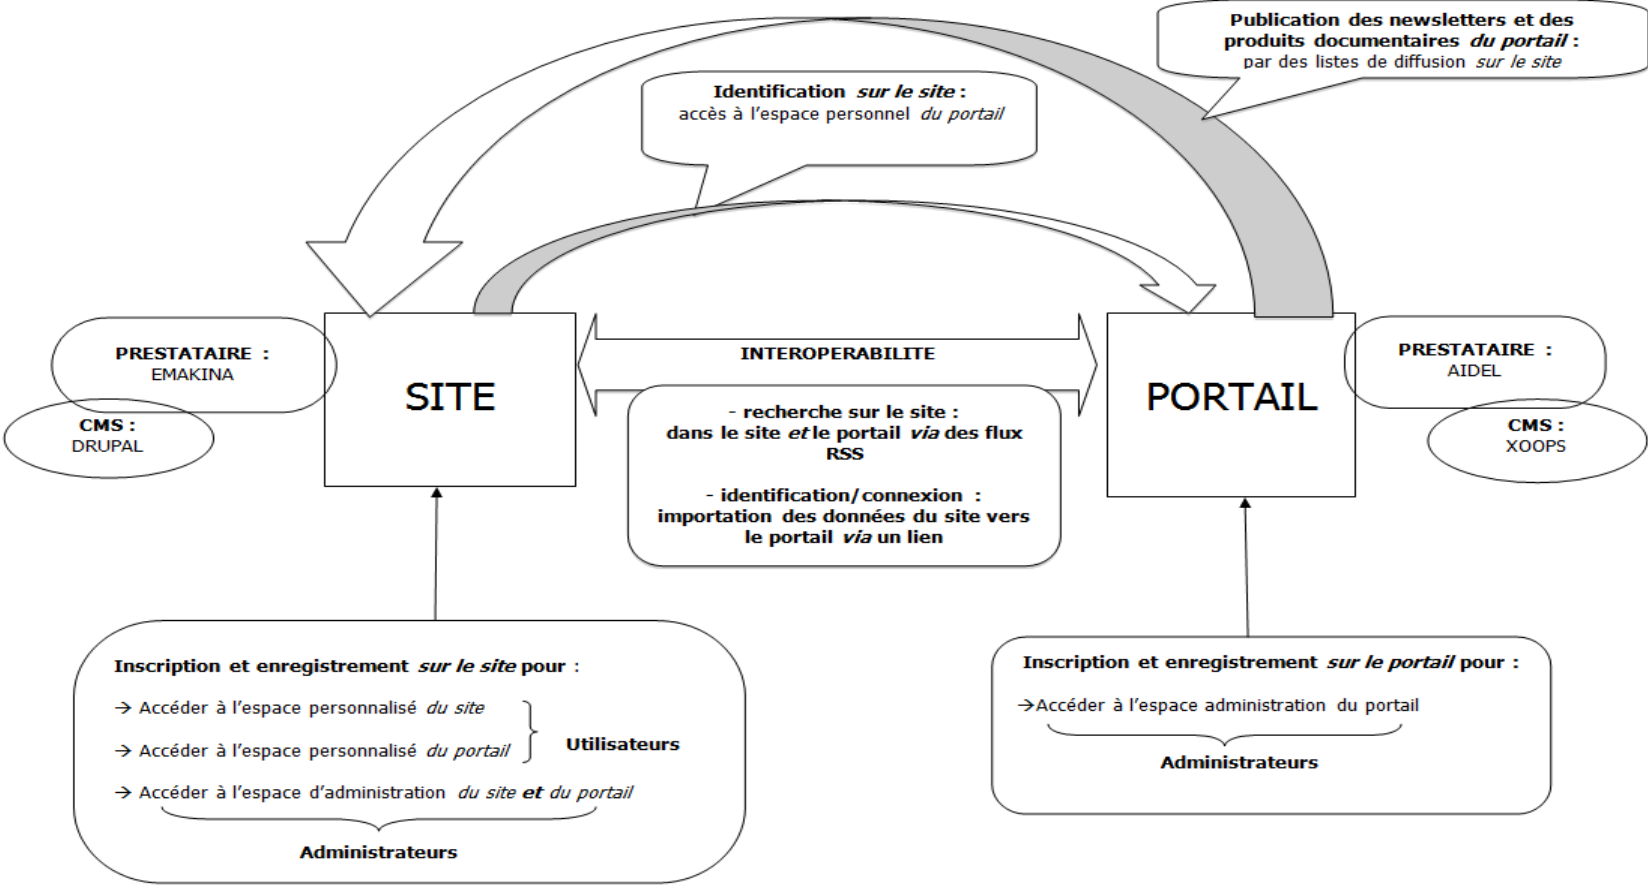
Publication des newsletters et des produits documentaires *du portail* : par des listes de diffusion *sur le site*

Identification *sur le site* : accès à l'espace personnel *du portail*

PRESTATAIRE : EMAKINA

CMS : DRUPAL

SITE

INTEROPERABILITE

- recherche sur le site : dans le site *et* le portail *via* des flux RSS

- identification/connexion : importation des données du site vers le portail *via* un lien

PORTAIL

PRESTATAIRE : AIDEL

CMS : XOOPS

Inscription et enregistrement *sur le site* pour :

→ Accéder à l'espace personnalisé *du site*

→ Accéder à l'espace personnalisé *du portail*

Utilisateurs

→ Accéder à l'espace d'administration *du site* **et** *du portail*

Administrateurs

Inscription et enregistrement *sur le portail* pour :

→Accéder à l'espace administration du portail

Administrateurs